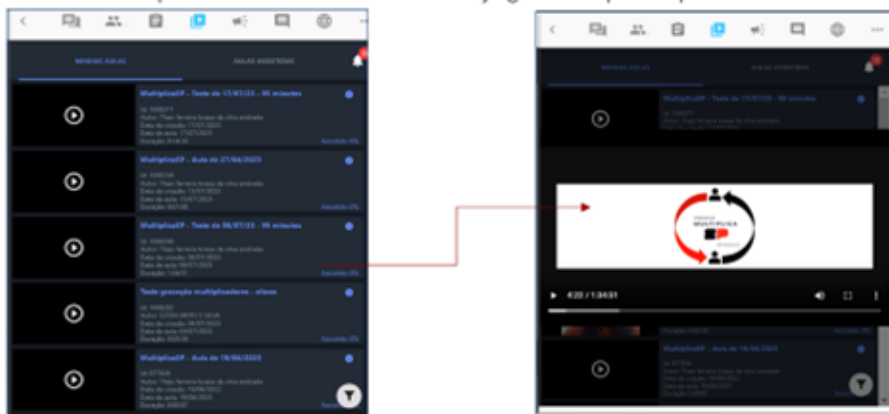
MINHAS AULAS

AULAS ASSISTIDAS

MultiplicaSP - Teste de 17/07/23 - 95 minutos

MultiplicaSP - Aula de 27/06/2023

MultiplicaSP - Teste de 06/07/23 - 95 minutos

Teste gravação multiplicadores - aluno

MultiplicaSP - Aula de 19/06/2023

MINHAS AULAS

AULAS ASSISTIDAS

MultiplicaSP - Teste de 17/07/23 - 95 minutos

MULTIPLICA SP

4:22 / 1:34:51

MultiplicaSP - Aula de 19/06/2023